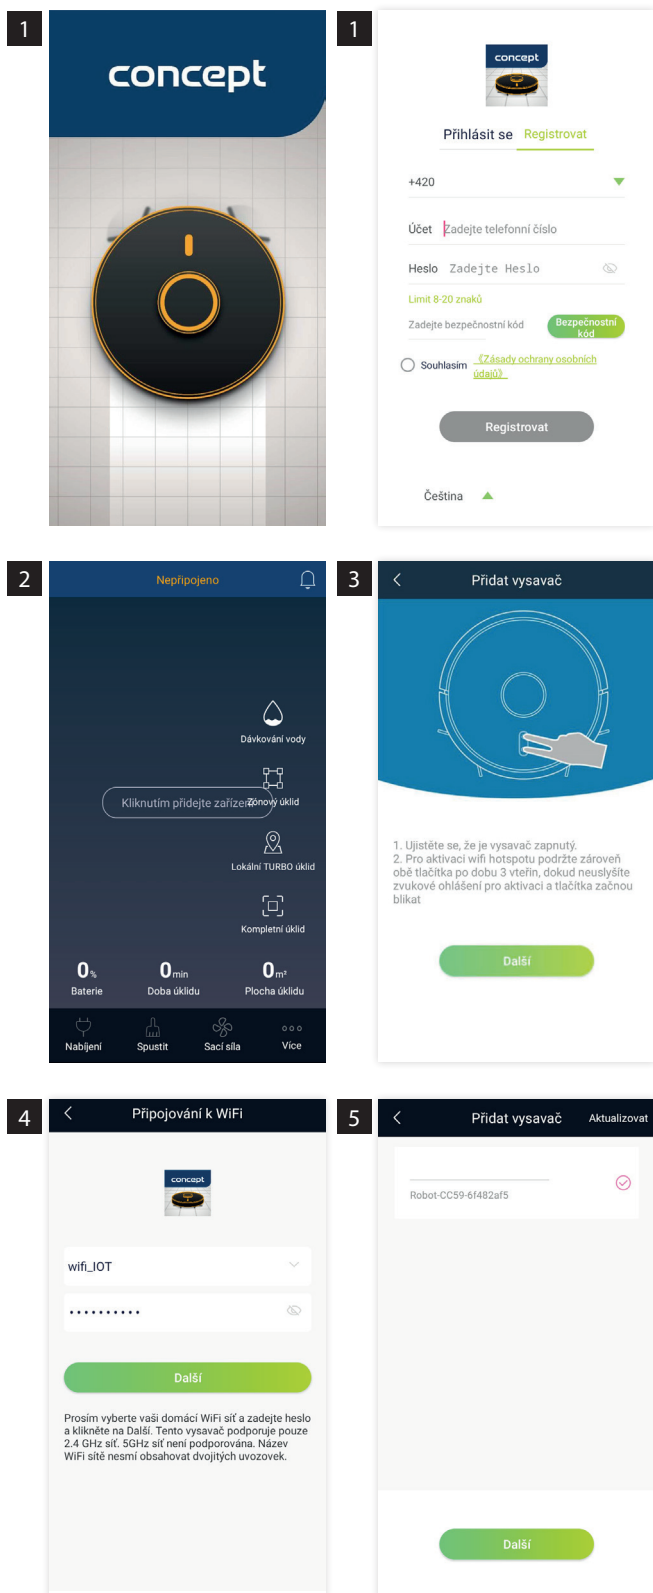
1

concept

1

concept

Přihlásit se Registrovat

+420

Účet Zadejte telefonní číslo

Heslo Zadejte Heslo

Limit 8-20 znaků

Zadejte bezpečnostní kód

Bezpečnostní kód

Souhlasím 《Zásady ochrany osobních údajů》

Registrovat

Čeština

2

Nepřipojeno

Dávkování vody

Kliknutím přidejte zařízení

Zónový úklid

Lokální TURBO úklid

Kompletní úklid

0% Baterie

0min Doba úklidu

0m² Plocha úklidu

Nabíjení

Spustit

Sací síla

Více

3

Přidat vysavač

1. Ujistěte se, že je vysavač zapnutý.
2. Pro aktivaci wifi hotspotu podržte zároveň obě tlačítka po dobu 3 vteřin, dokud neuslyšíte zvukové ohlášení pro aktivaci a tlačítka začnou blikat

Další

4

Připojování k WiFi

concept

wifi_IOT

••••••••••

Další

Prosím vyberte vaši domácí WiFi síť a zadejte heslo a klikněte na Další. Tento vysavač podporuje pouze 2.4 GHz síť. 5GHz síť není podporována. Název WiFi sítě nesmí obsahovat dvojitých uvozovek.

5

Přidat vysavač

Aktualizovat

Robot-CC59-6f482af5

Další